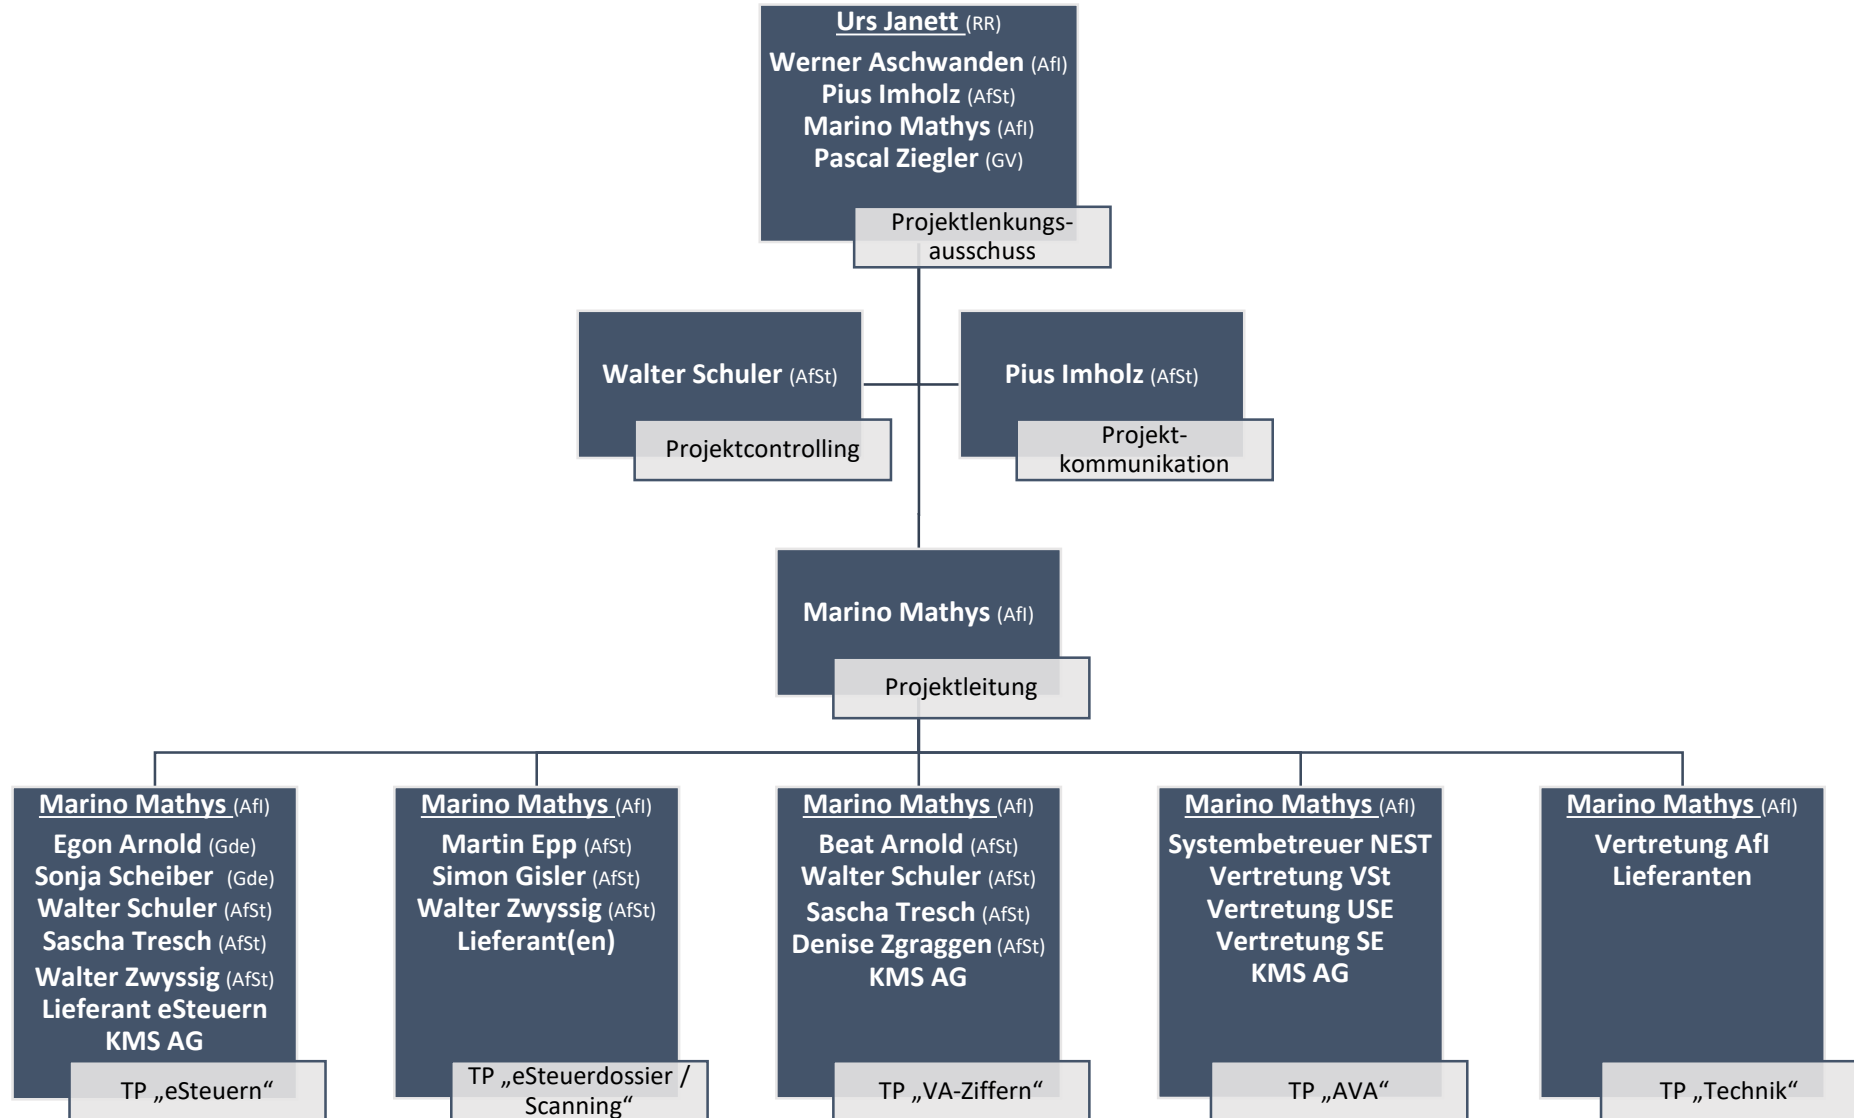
Urs Janett (RR)
Werner Aschwanden (AfI)
Pius Imholz (AfSt)
Marino Mathys (AfI)
Pascal Ziegler (GV)
Projektlenkungsausschuss

Walter Schuler (AfSt)
Projektcontrolling

Pius Imholz (AfSt)
Projektkommunikation

Marino Mathys (AfI)
Projektleitung

Marino Mathys (AfI)
Egon Arnold (Gde)
Sonja Scheiber (Gde)
Walter Schuler (AfSt)
Sascha Tresch (AfSt)
Walter Zwyssig (AfSt)
Lieferant eSteuern
KMS AG
TP „eSteuern“

Marino Mathys (AfI)
Martin Epp (AfSt)
Simon Gisler (AfSt)
Walter Zwyssig (AfSt)
Lieferant(en)
TP „eSteuerdossier / Scanning“

Marino Mathys (AfI)
Beat Arnold (AfSt)
Walter Schuler (AfSt)
Sascha Tresch (AfSt)
Denise Zgraggen (AfSt)
KMS AG
TP „VA-Ziffern“

Marino Mathys (AfI)
Systembetreuer NEST
Vertretung VSt
Vertretung USE
Vertretung SE
KMS AG
TP „AVA“

Marino Mathys (AfI)
Vertretung AfI
Lieferanten
TP „Technik“